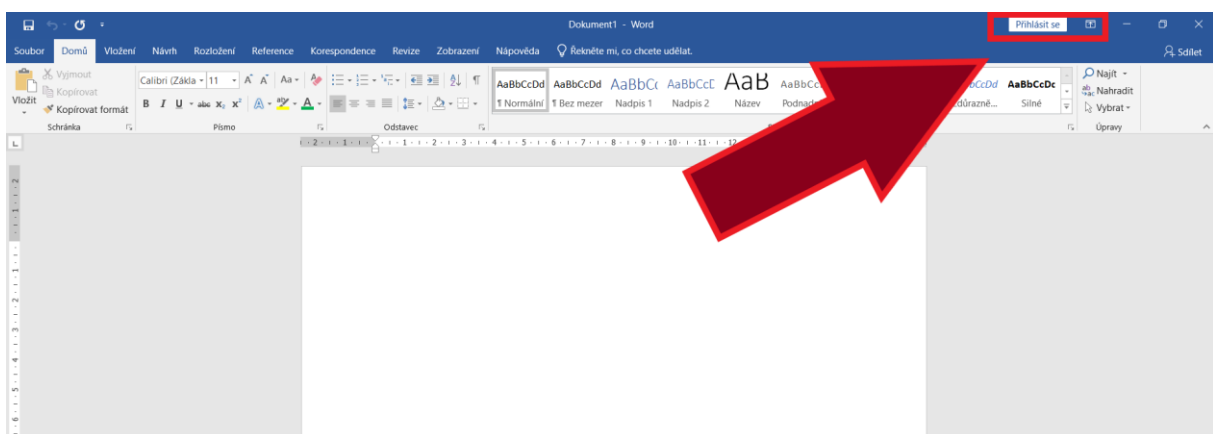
Dokument1 - Word

Přihlásit se

Soubor Domů Vložení Návrh Rozložení Reference Korespondence Revize Zobrazení Nápověda Řekněte mi, co chcete udělat.

Sdílet

Vyjmout
Kopírovat
Vložit
Kopírovat formát
Schránka

Calibri (Zākla 11
Písmo

Odstavec

AaBbCcDd ¶ Normální
AaBbCcDd ¶ Bez mezer
AaBbCc Nadpis 1
AaBbCcD Nadpis 2
AaB Název
AaBbCc Podnad
AaBbCcDd důrazně...
AaBbCcDc Silné

Najít
Nahradit
Vybrat
Úpravy